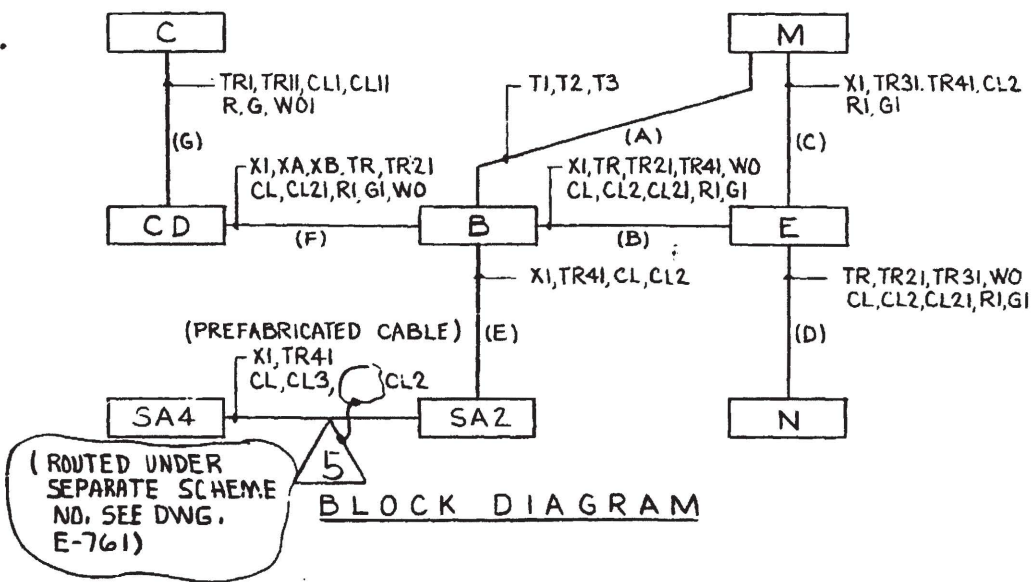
C

M

TR1, TR11, CL1, CL11
R, G, W01

T1, T2, T3

X1, TR31, TR41, CL2
R1, G1

(G)

(A)

(C)

X1, XA, XB, TR, TR21
CL, CL21, R1, G1, W0

X1, TR, TR21, TR41, W0
CL, CL2, CL21, R1, G1

CD

(F)

B

(B)

E

X1, TR41, CL, CL2

TR, TR21, TR31, W0
CL, CL2, CL21, R1, G1

(PREFABRICATED CABLE)

(E)

(D)

X1, TR41
CL, CL3, CL2

SA4

SA2

N

5

(ROUTED UNDER SEPARATE SCHEME NO. SEE DWG. E-761)

BLOCK DIAGRAM